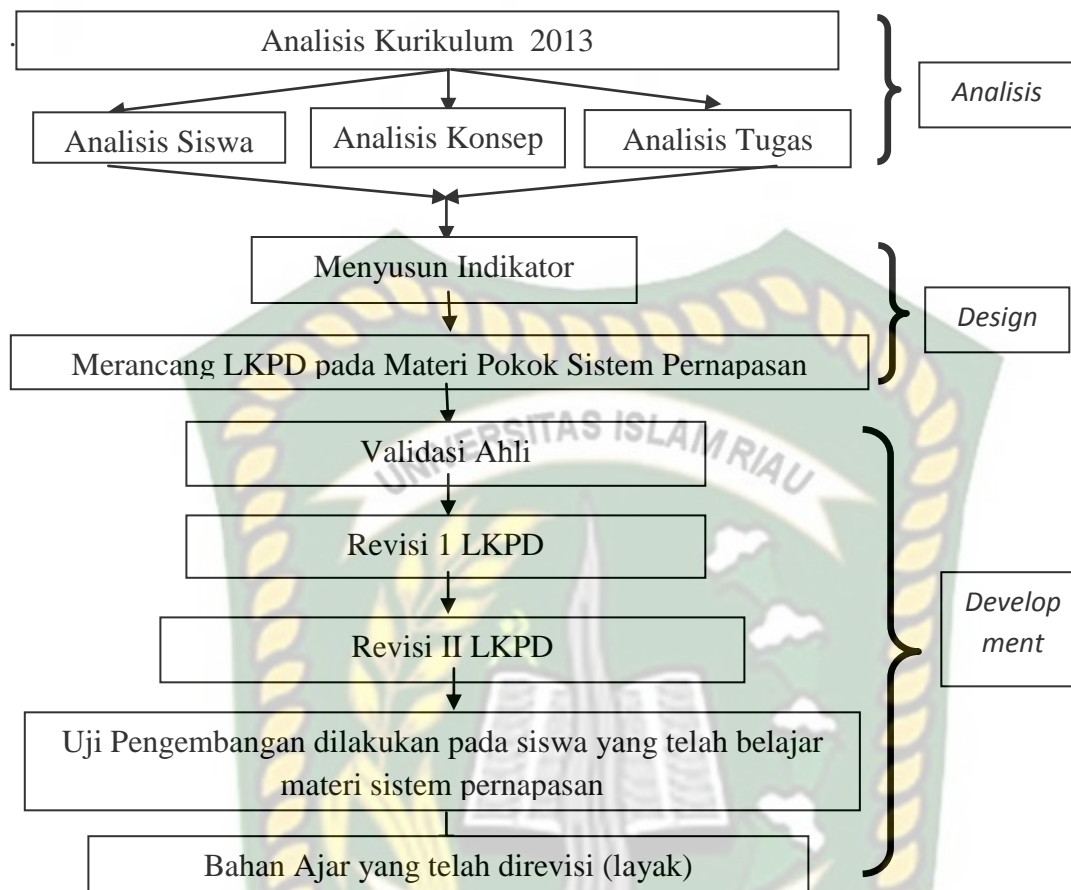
Analisis Kurikulum 2013

Analisis Siswa

Analisis Konsep

Analisis Tugas

Analisis

Menyusun Indikator

Merancang LKPD pada Materi Pokok Sistem Pernapasan

Design

UNIVERSITAS ISLAM RIAU

Validasi Ahli

Revisi 1 LKPD

Revisi II LKPD

Uji Pengembangan dilakukan pada siswa yang telah belajar materi sistem pernapasan

Bahan Ajar yang telah direvisi (layak)

Development